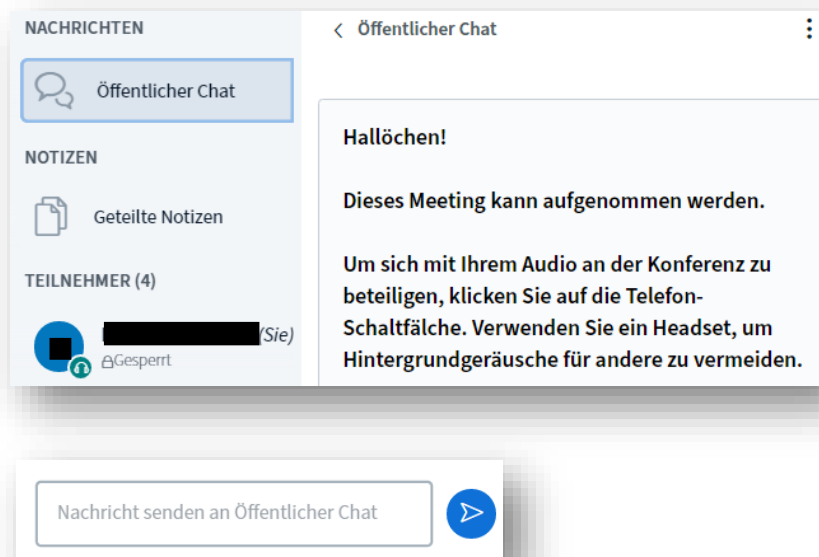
NACHRICHTEN

Öffentlicher Chat

NOTIZEN

Geteilte Notizen

TEILNEHMER (4)

(Sie)
Gesperrt

< Öffentlicher Chat

Hallöchen!

Dieses Meeting kann aufgenommen werden.

Um sich mit Ihrem Audio an der Konferenz zu beteiligen, klicken Sie auf die Telefon-Schaltfläche. Verwenden Sie ein Headset, um Hintergrundgeräusche für andere zu vermeiden.

Nachricht senden an Öffentlicher Chat